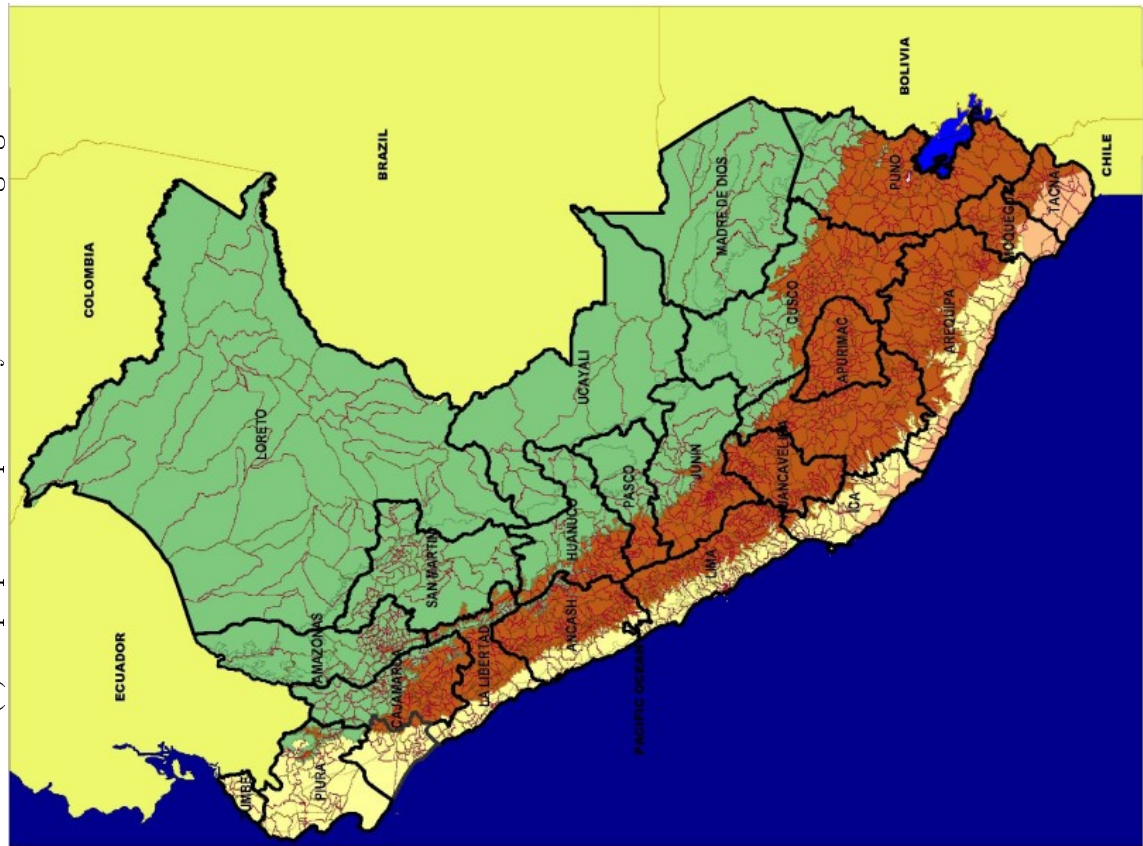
BOLIVIA
CHILE
BRAZIL
COLOMBIA
ECUADOR
PACIFIC OCEAN
LORETO
UCAYALI
MADRE DE DIOS
PUNO
TACNA
MOQUEGUA
AREQUIPA
CUSCO
APURIMAC
JUNIN
PASCO
HUANUCO
HUANCAVELICA
ICA
LIMA
ANCASH
LA LIBERTAD
SAN MARTIN
AMAZONAS
CAJAMARCA
PIURA
TUMBES